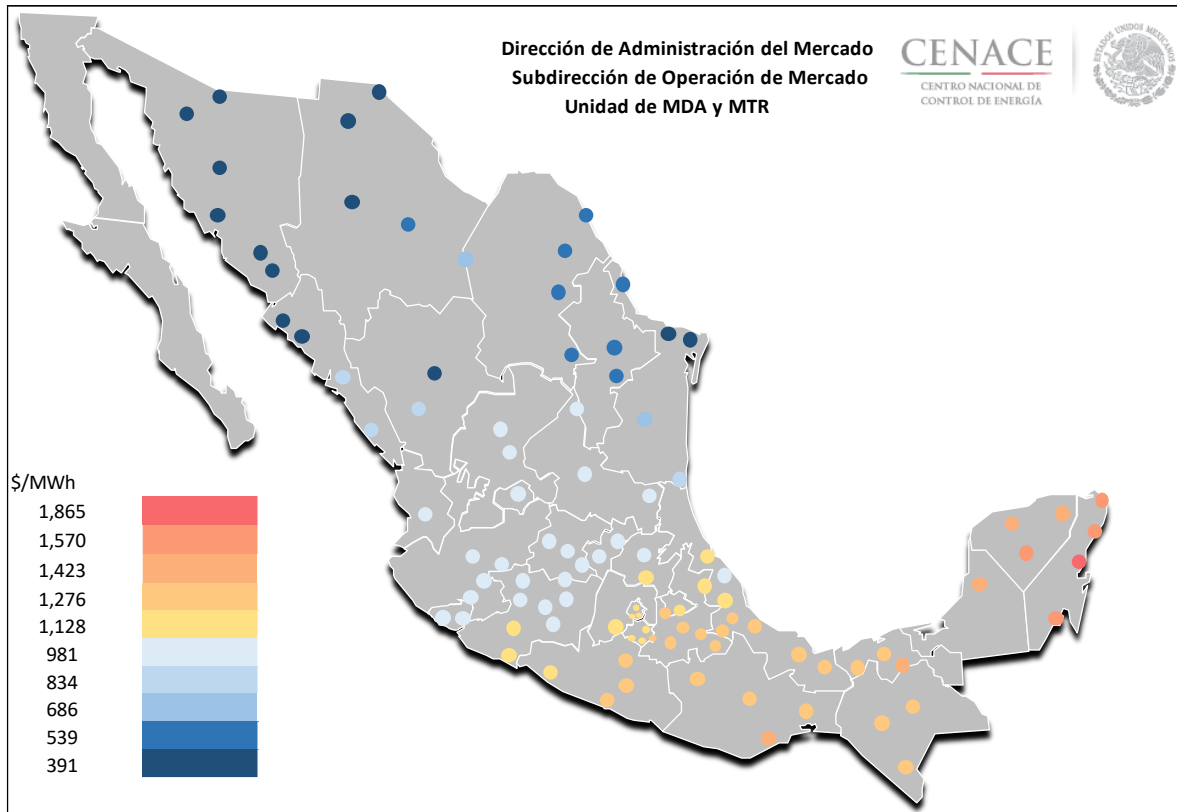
Dirección de Administración del Mercado
Subdirección de Operación de Mercado
Unidad de MDA y MTR

CENACE
CENTRO NACIONAL DE CONTROL DE ENERGÍA

ESTADOS UNIDOS MEXICANOS

$/MWh
1,865
1,570
1,423
1,276
1,128
981
834
686
539
391